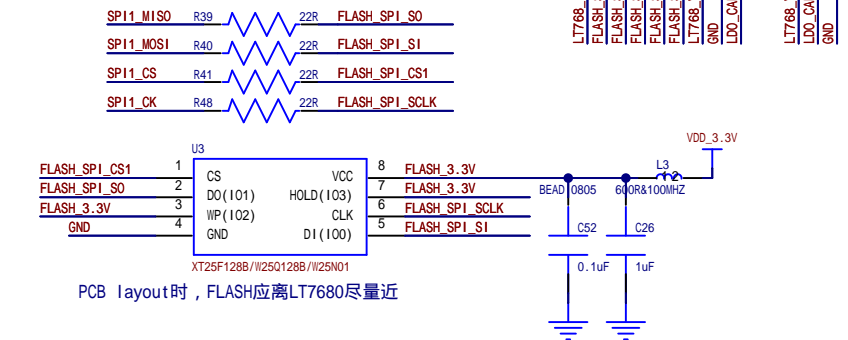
SPI1_MISO R39 22R FLASH_SPI_SO
SPI1_MOSI R40 22R FLASH_SPI_SI
SPI1_CS R41 22R FLASH_SPI_CS1
SPI1_CK R48 22R FLASH_SPI_SCLK

LT768_ FLASH_ FLASH_ FLASH_ FLASH_ FLASH_ LT768_ GND LDO_CA LT768_ LDO_CA GND

U3
FLASH_SPI_CS1 1 CS
FLASH_SPI_SO 2 DO(IO1)
FLASH_3.3V 3 WP(IO2)
GND 4 GND
VCC 8 FLASH_3.3V
HOLD(IO3) 7 FLASH_3.3V
CLK 6 FLASH_SPI_SCLK
DI(IO0) 5 FLASH_SPI_SI
XT25F128B/W25Q128B/W25N01

VDD_3.3V
L3
BEAD 0805
600R&100MHZ
C52
0.1uF
C26
1uF

PCB layout时，FLASH应离LT7680尽量近